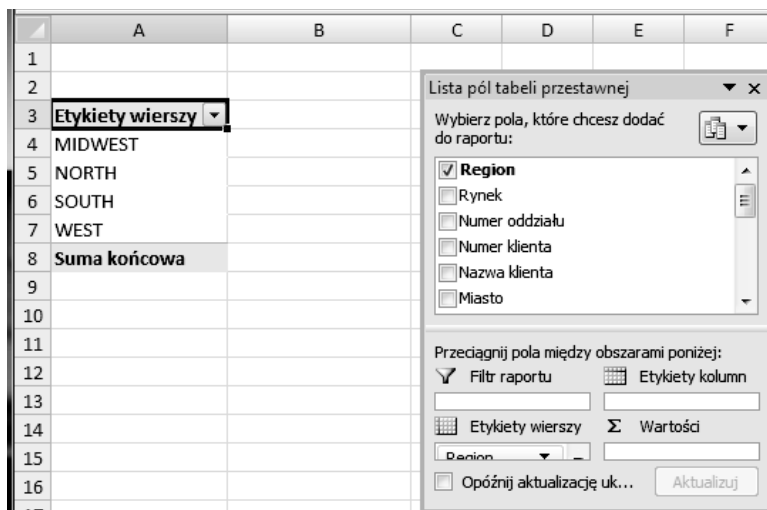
| | A | B | C | D | E | F |
|---|---|---|---|---|---|---|
| 1 | | | | | | |
| 2 | | | | | | |
| 3 | Etykiety wierszy | | | | | |
| 4 | MIDWEST | | | | | |
| 5 | NORTH | | | | | |
| 6 | SOUTH | | | | | |
| 7 | WEST | | | | | |
| 8 | Suma końcowa | | | | | |
| 9 | | | | | | |
| 10 | | | | | | |
| 11 | | | | | | |
| 12 | | | | | | |
| 13 | | | | | | |
| 14 | | | | | | |
| 15 | | | | | | |
| 16 | | | | | | |

Lista pól tabeli przestawnej

Wybierz pola, które chcesz dodać do raportu:

Region
Rynek
Numer oddziału
Numer klienta
Nazwa klienta
Miasto

Przeciągnij pola między obszarami poniżej:

Filtr raportu

Etykiety kolumn

Etykiety wierszy

Σ Wartości

Region

Opóźnij aktualizację uk...

Aktualizuj